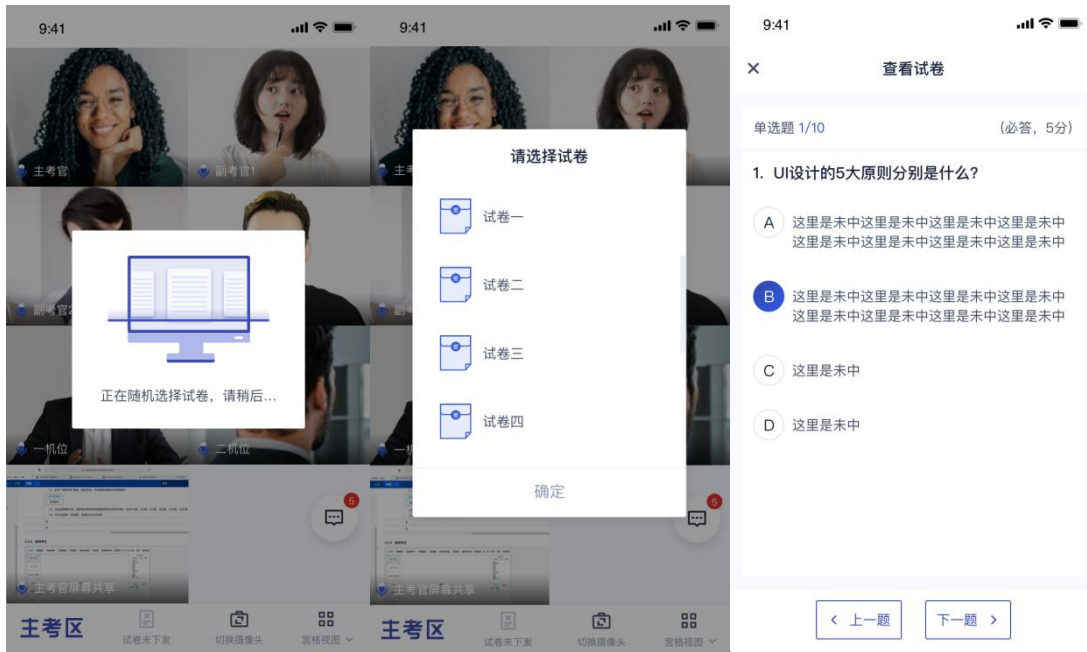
9:41

主考官

副考官1

副考官2

正在随机选择试卷，请稍后...

一机位

二机位

主考官屏幕共享

5

主考区

试卷未下发

切换摄像头

宫格视图

9:41

主考官

副考官

请选择试卷

试卷一

试卷二

试卷三

试卷四

确定

一机

主考官屏幕共享

5

主考区

试卷未下发

切换摄像头

宫格视图

9:41

×

查看试卷

单选题 1/10

（必答，5分）

1. UI设计的5大原则分别是什么？

A 这里是未中这里是未中这里是未中这里是未中这里是未中这里是未中这里是未中这里是未中

B 这里是未中这里是未中这里是未中这里是未中这里是未中这里是未中这里是未中这里是未中

C 这里是未中

D 这里是未中

< 上一题

下一题 >